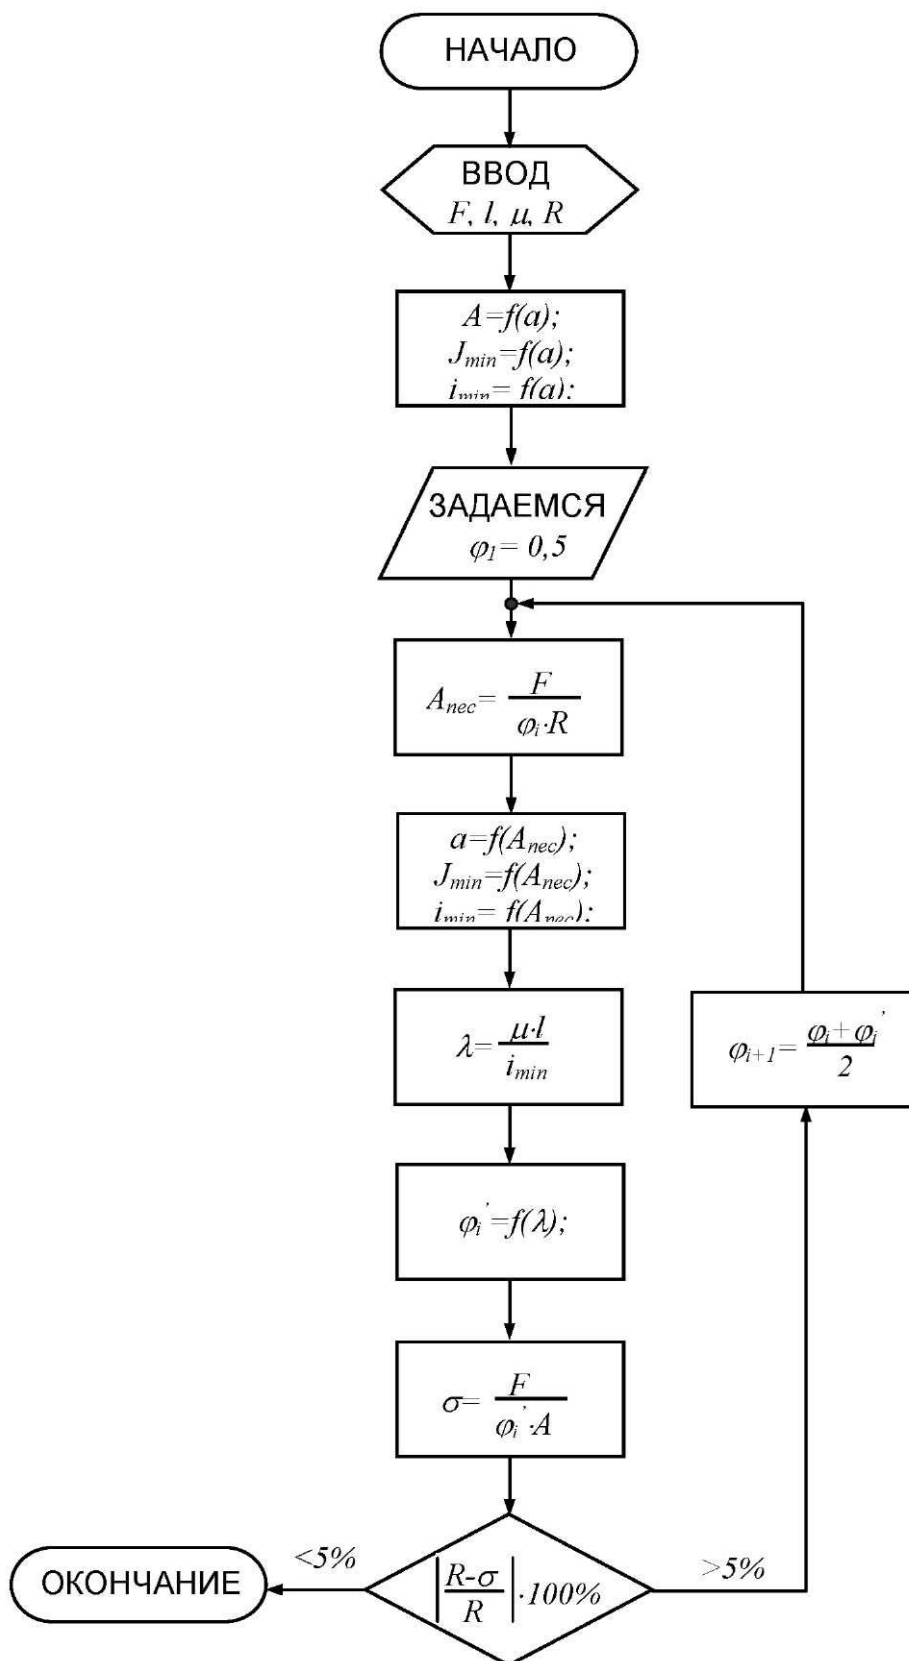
НАЧАЛО

ВВОД
$F, l, \mu, R$

$A=f(a);$
$J_{min}=f(a);$
$i_{min}=f(a);$

ЗАДАЕМСЯ
$\varphi_1=0,5$

$A_{nec}=\frac{F}{\varphi_i \cdot R}$

$a=f(A_{nec});$
$J_{min}=f(A_{nec});$
$i_{min}=f(A_{nec});$

$\lambda=\frac{\mu \cdot l}{i_{min}}$

$\varphi_i'=f(\lambda);$

$\sigma=\frac{F}{\varphi_i' \cdot A}$

$\left|\frac{R-\sigma}{R}\right| \cdot 100\%$

$<5\%$

ОКОНЧАНИЕ

$>5\%$

$\varphi_{i+1}=\frac{\varphi_i+\varphi_i'}{2}$